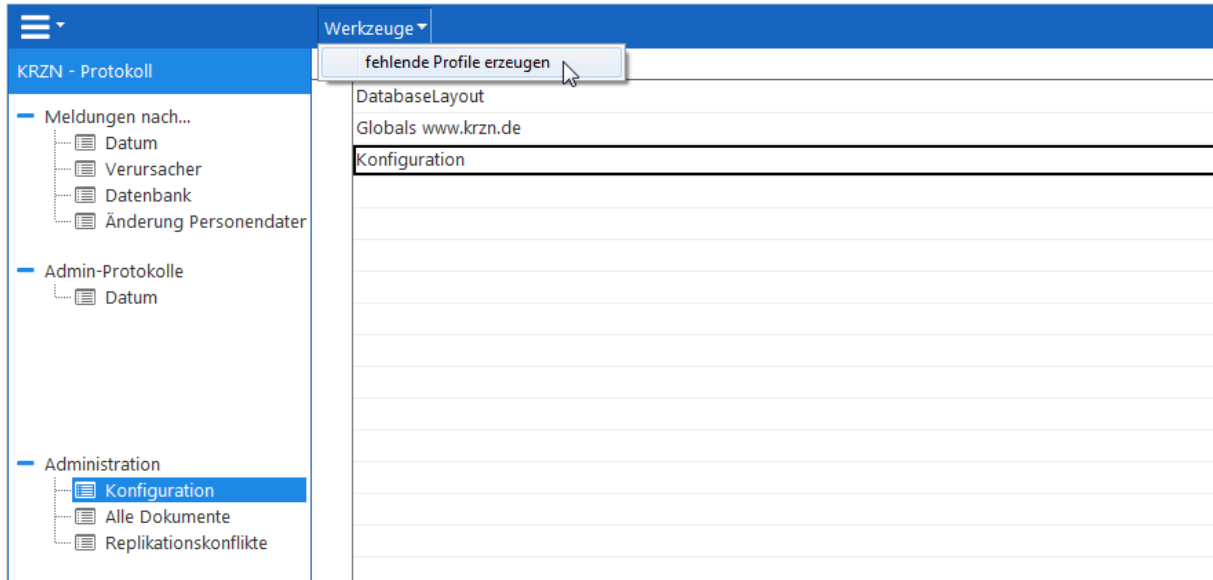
Werkzeuge

fehlende Profile erzeugen

KRZN - Protokoll

Meldungen nach...
Datum
Verursacher
Datenbank
Änderung Personendater

Admin-Protokolle
Datum

Administration
Konfiguration
Alle Dokumente
Replikationskonflikte

DatabaseLayout
Globals www.krzn.de
Konfiguration